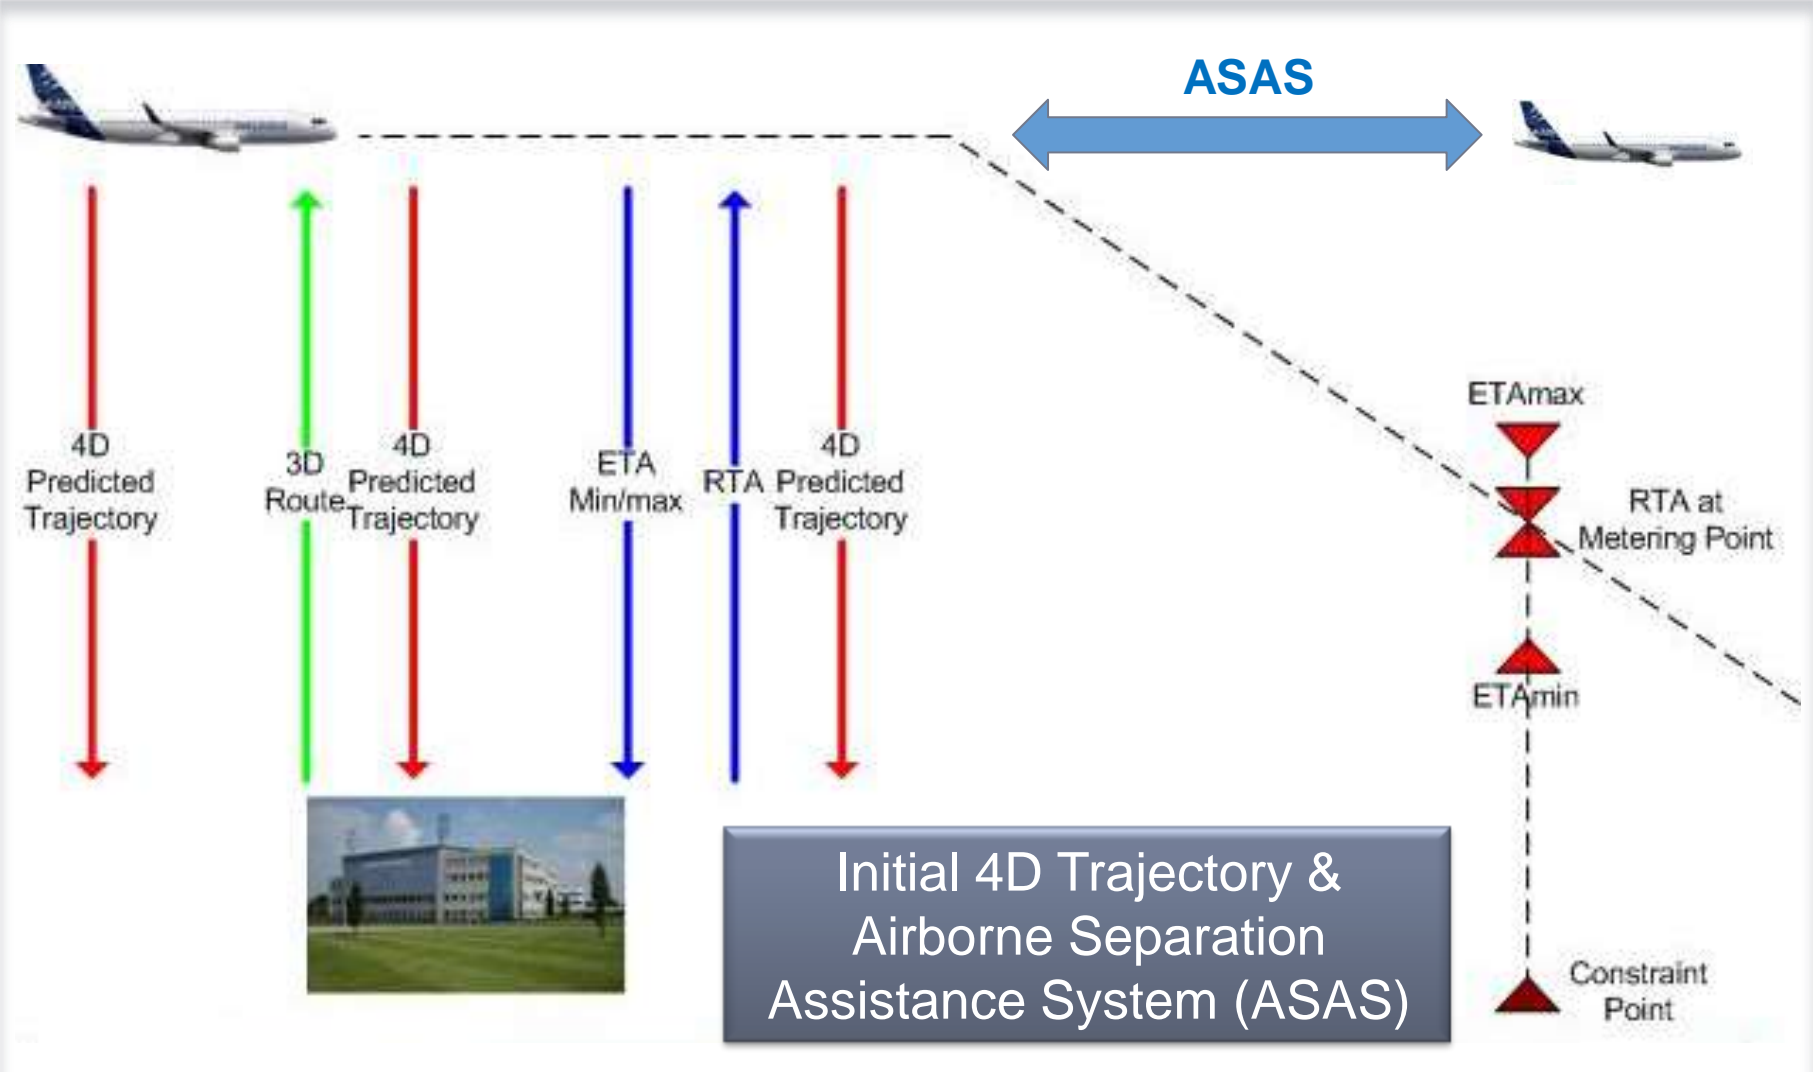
ASAS

4D Predicted Trajectory

3D Route

4D Predicted Trajectory

ETA Min/max

RTA

4D Predicted Trajectory

ETAmax

RTA at Metering Point

ETAmin

Constraint Point

Initial 4D Trajectory & Airborne Separation Assistance System (ASAS)